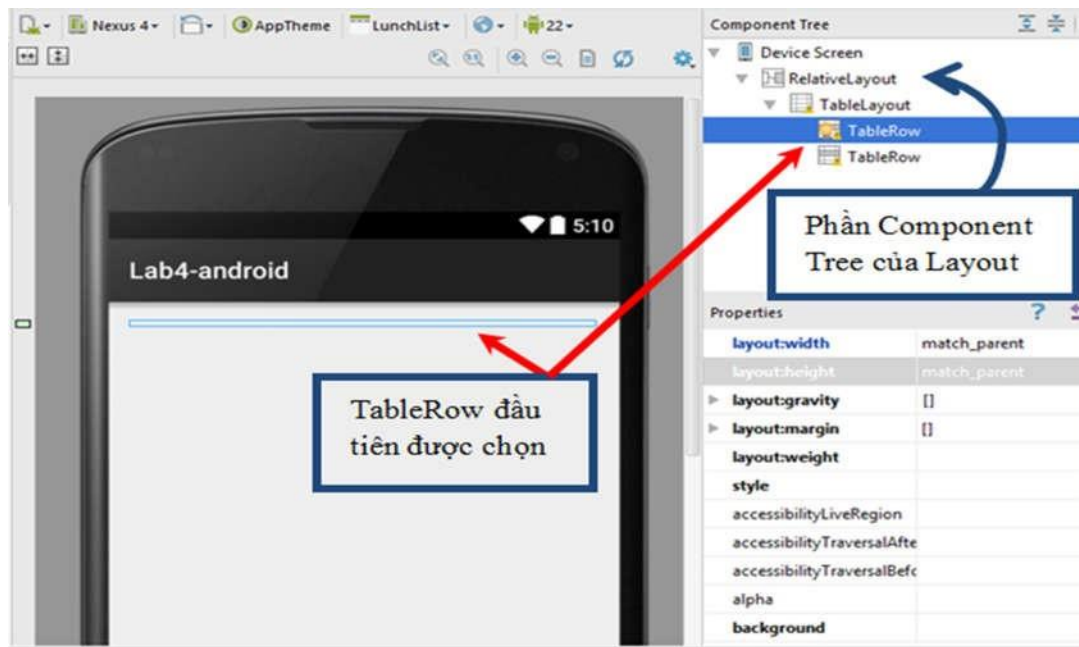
Nexus 4 AppTheme LunchList 22

Component Tree
Device Screen
RelativeLayout
TableLayout
TableRow
TableRow

5:10
Lab4-android

Phần Component Tree của Layout

TableRow đầu tiên được chọn

Properties

| | |
|---|---|
| layout:width | match_parent |
| layout:height | match_parent |
| layout:gravity | [] |
| layout:margin | [] |
| layout:weight | |
| style | |
| accessibilityLiveRegion | |
| accessibilityTraversalAfte | |
| accessibilityTraversalBefc | |
| alpha | |
| background | |